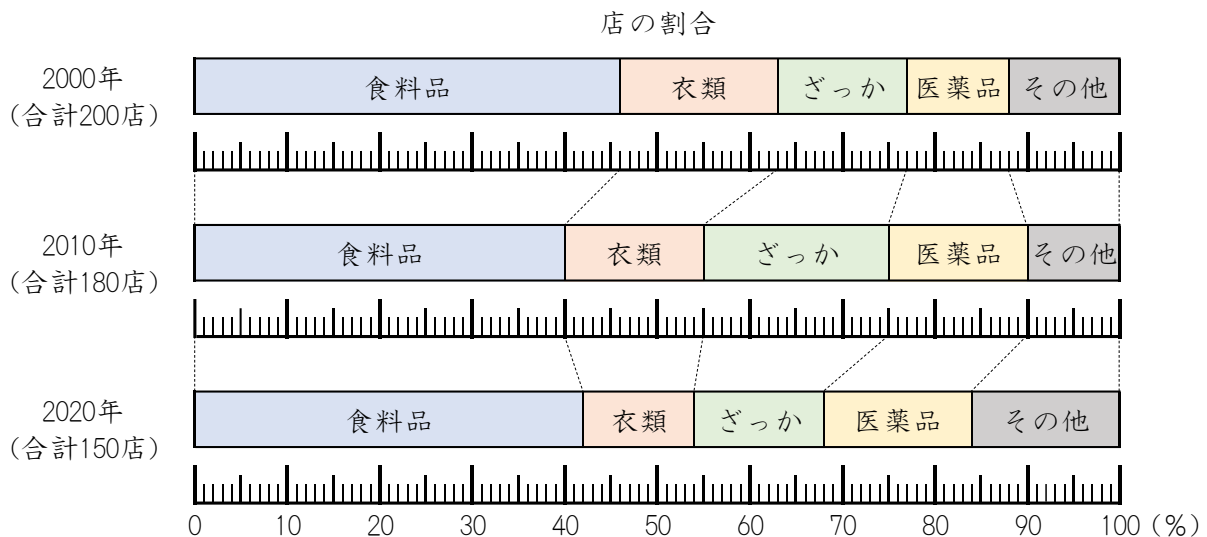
店の割合

2000年
（合計200店）

| 食料品 | 衣類 | ざっか | 医薬品 | その他 |
|---|---|---|---|---|

2010年
（合計180店）

| 食料品 | 衣類 | ざっか | 医薬品 | その他 |
|---|---|---|---|---|

2020年
（合計150店）

| 食料品 | 衣類 | ざっか | 医薬品 | その他 |
|---|---|---|---|---|

0 10 20 30 40 50 60 70 80 90 100（%）